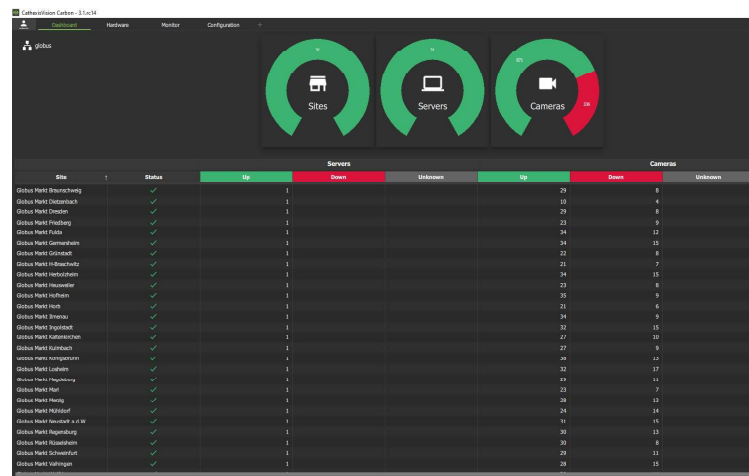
CathexisVision Carbon - 3.1.rc14

Dashboard Hardware Monitor Configuration +

globus

Sites

Servers

675

Cameras

336

| Site | Status | Servers Up | Servers Down | Servers Unknown | Cameras Up | Cameras Down | Cameras Unknown |
|---|---|---|---|---|---|---|---|
| Globus Markt Braunschweig | ✓ | 1 | | | 29 | 8 | |
| Globus Markt Dietzenbach | ✓ | 1 | | | 10 | 4 | |
| Globus Markt Dresden | ✓ | 1 | | | 29 | 8 | |
| Globus Markt Friedberg | ✓ | 1 | | | 23 | 9 | |
| Globus Markt Fulda | ✓ | 1 | | | 34 | 12 | |
| Globus Markt Germersheim | ✓ | 1 | | | 34 | 15 | |
| Globus Markt Grünstadt | ✓ | 1 | | | 22 | 8 | |
| Globus Markt H-Brachwitz | ✓ | 1 | | | 21 | 7 | |
| Globus Markt Herbolzheim | ✓ | 1 | | | 34 | 15 | |
| Globus Markt Heusweiler | ✓ | 1 | | | 23 | 8 | |
| Globus Markt Hofheim | ✓ | 1 | | | 35 | 9 | |
| Globus Markt Horb | ✓ | 1 | | | 21 | 6 | |
| Globus Markt Ilmenau | ✓ | 1 | | | 34 | 9 | |
| Globus Markt Ingolstadt | ✓ | 1 | | | 32 | 15 | |
| Globus Markt Kaltenkirchen | ✓ | 1 | | | 27 | 10 | |
| Globus Markt Kulmbach | ✓ | 1 | | | 27 | 9 | |
| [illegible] | ✓ | 1 | | | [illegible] | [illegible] | |
| Globus Markt Losheim | ✓ | 1 | | | 32 | 17 | |
| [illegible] | ✓ | 1 | | | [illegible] | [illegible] | |
| Globus Markt Marl | ✓ | 1 | | | 23 | 7 | |
| Globus Markt Mesig | ✓ | 1 | | | 28 | 13 | |
| Globus Markt Mühldorf | ✓ | 1 | | | 24 | 14 | |
| Globus Markt Neustadt a.d.W. | ✓ | 1 | | | 31 | 15 | |
| Globus Markt Regensburg | ✓ | 1 | | | 30 | 13 | |
| Globus Markt Rüsselsheim | ✓ | 1 | | | 30 | 8 | |
| Globus Markt Schweinfurt | ✓ | 1 | | | 29 | 11 | |
| Globus Markt Vaihingen | ✓ | 1 | | | 28 | 15 | |